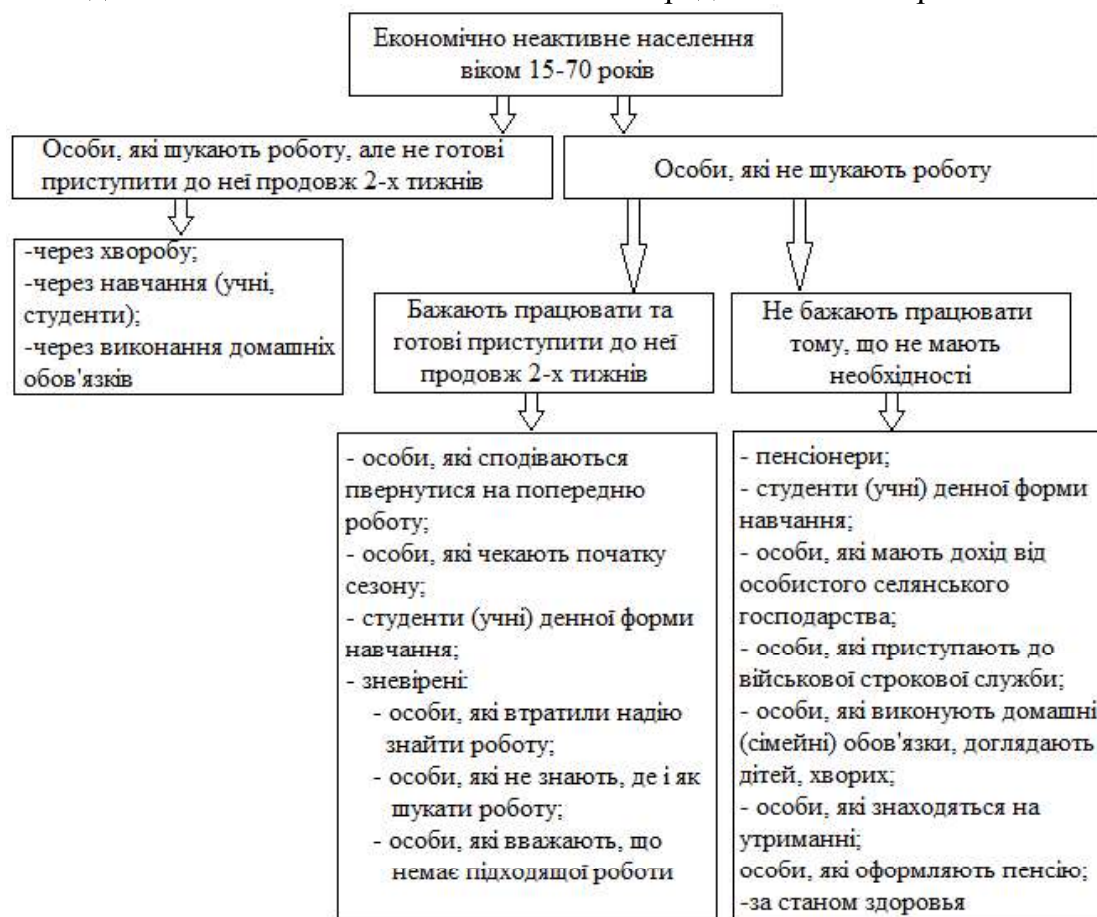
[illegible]

Економічно неактивне населення віком 15-70 років

Особи, які шукають роботу, але не готові приступити до неї продовж 2-х тижнів

-через хворобу;
-через навчання (учні, студенти);
-через виконання домашніх обов'язків

Особи, які не шукають роботу

Бажають працювати та готові приступити до неї продовж 2-х тижнів

- особи, які сподіваються пвернутися на попередню роботу;
- особи, які чекають початку сезону;
- студенти (учні) денної форми навчання;
- зневірені:
- особи, які втратили надію знайти роботу;
- особи, які не знають, де і як шукати роботу;
- особи, які вважають, що немає підходящої роботи

Не бажають працювати тому, що не мають необхідності

- пенсіонери;
- студенти (учні) денної форми навчання;
- особи, які мають дохід від особистого селянського господарства;
- особи, які приступають до військової строкової служби;
- особи, які виконують домашні (сімейні) обов'язки, доглядають дітей, хворих;
- особи, які знаходяться на утриманні;
особи, які оформляють пенсію;
-за станом здоровья